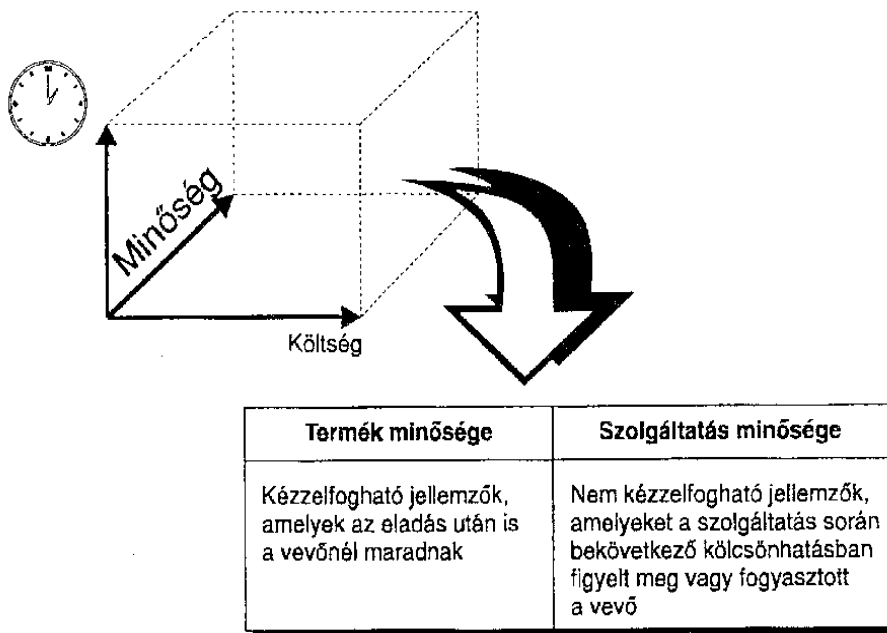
Minőség

Költség

| Termék minősége | Szolgáltatás minősége |
|---|---|
| Kézzelfogható jellemzők, amelyek az eladás után is a vevőnél maradnak | Nem kézzelfogható jellemzők, amelyeket a szolgáltatás során bekövetkező kölcsönhatásban figyelt meg vagy fogyasztott a vevő |